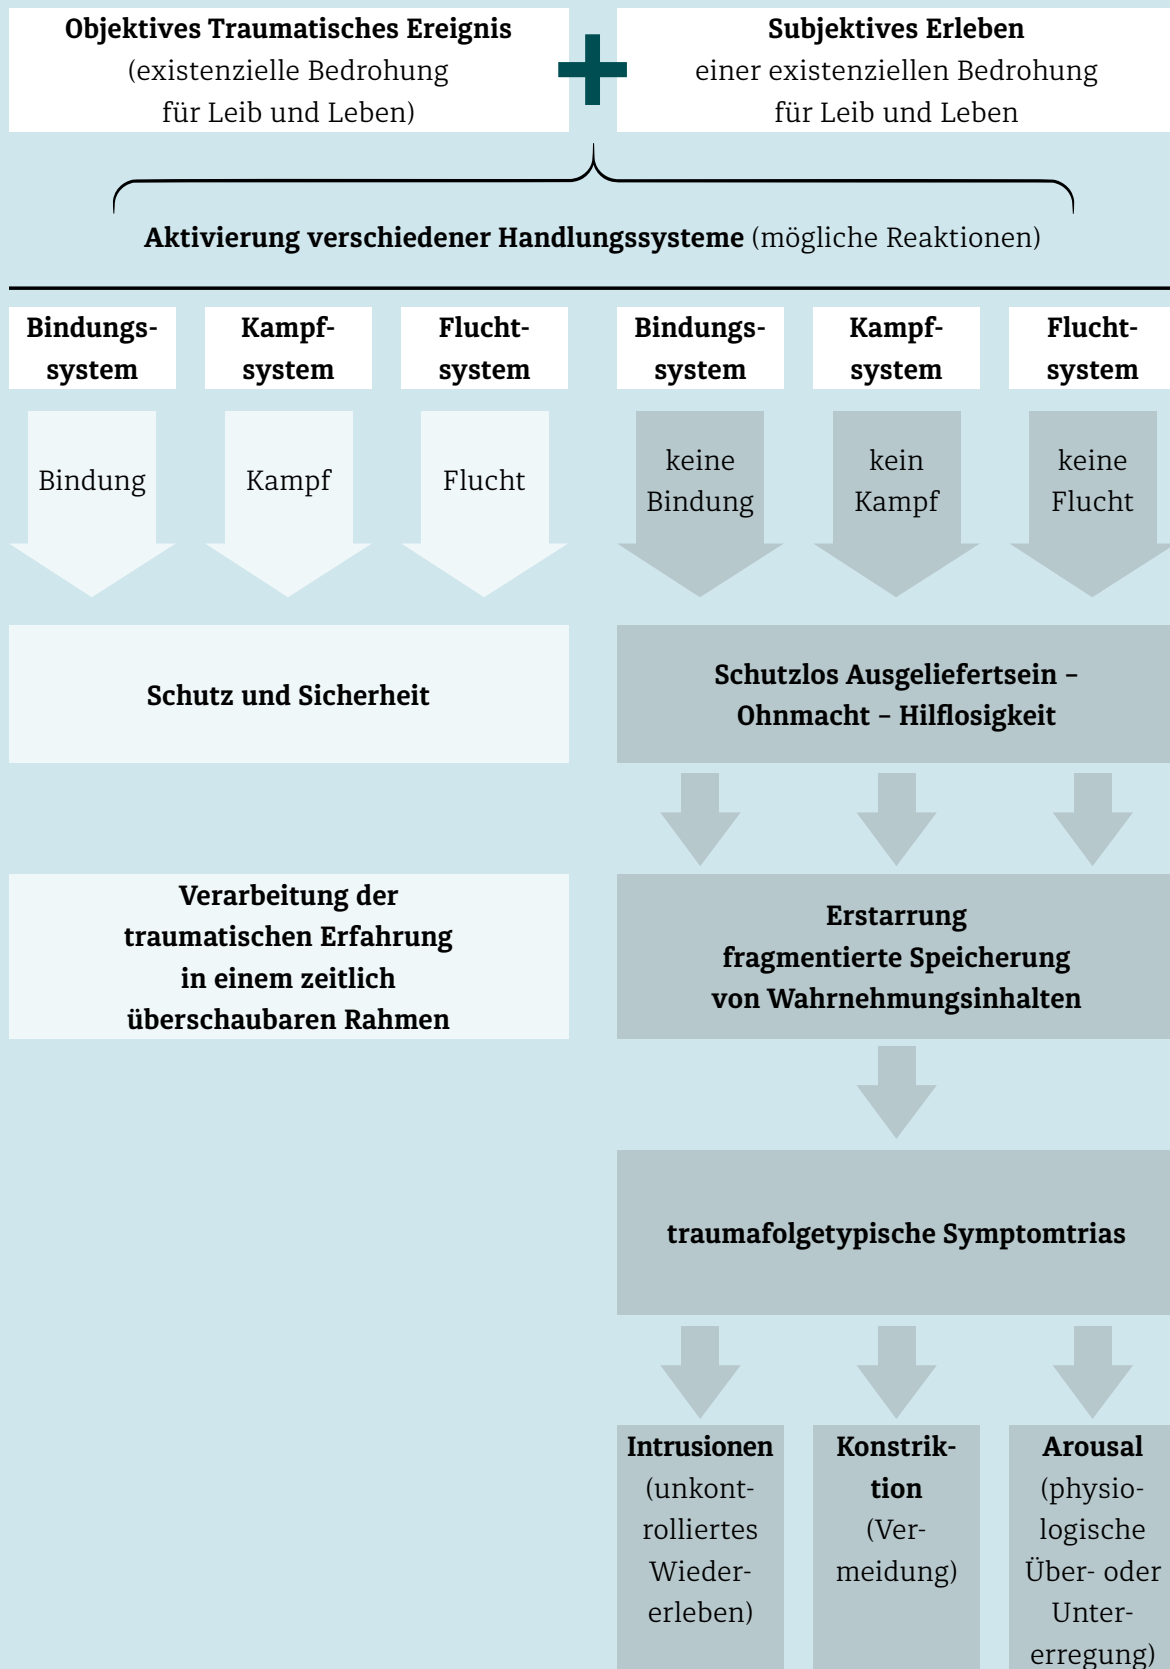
**Objektives Traumatisches Ereignis** (existenzielle Bedrohung für Leib und Leben)

**Subjektives Erleben** einer existenziellen Bedrohung für Leib und Leben

**Aktivierung verschiedener Handlungssysteme** (mögliche Reaktionen)

**Bindungssystem**

**Kampfsystem**

**Fluchtsystem**

**Bindungssystem**

**Kampfsystem**

**Fluchtsystem**

Bindung

Kampf

Flucht

keine Bindung

kein Kampf

keine Flucht

**Schutz und Sicherheit**

**Schutzlos Ausgeliefertsein – Ohnmacht – Hilflosigkeit**

**Verarbeitung der traumatischen Erfahrung in einem zeitlich überschaubaren Rahmen**

**Erstarrung fragmentierte Speicherung von Wahrnehmungsinhalten**

**traumafolgetypische Symptomtrias**

**Intrusionen** (unkontrolliertes Wiedererleben)

**Konstriktion** (Vermeidung)

**Arousal** (physiologische Über- oder Untererregung)